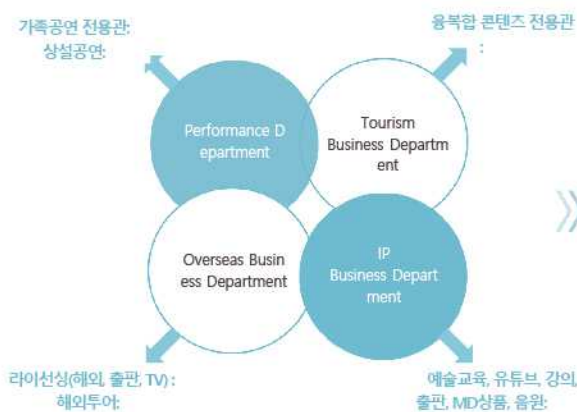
가족공연 전용관:
상설공연:

융복합 콘텐츠 전용관
:

Performance Department

Tourism Business Department

Overseas Business Department

IP Business Department

라이선싱(해외, 출판, TV) :
해외투어:

예술교육, 유튜브, 강의,
출판, MD상품, 음원: